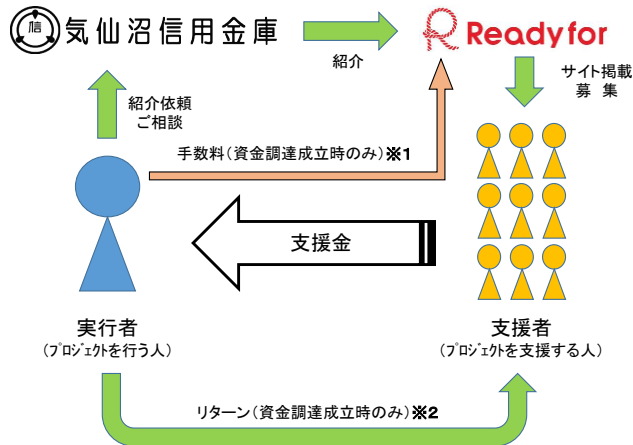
信

気仙沼信用金庫

紹介

Readyfor

サイト掲載
募 集

紹介依頼
ご相談

手数料（資金調達成立時のみ）※1

支援金

実行者
（プロジェクトを行う人）

支援者
（プロジェクトを支援する人）

リターン（資金調達成立時のみ）※2